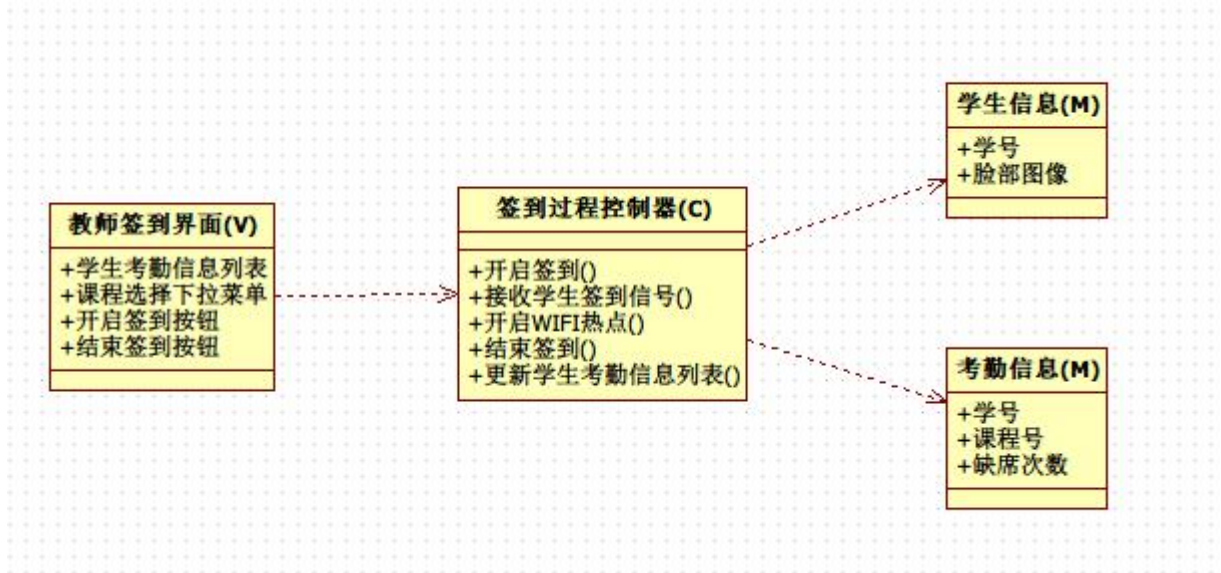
学生信息(M)

+学号
+脸部图像

教师签到界面(V)

+学生考勤信息列表
+课程选择下拉菜单
+开启签到按钮
+结束签到按钮

签到过程控制器(C)

+开启签到()
+接收学生签到信号()
+开启WIFI热点()
+结束签到()
+更新学生考勤信息列表()

考勤信息(M)

+学号
+课程号
+缺席次数